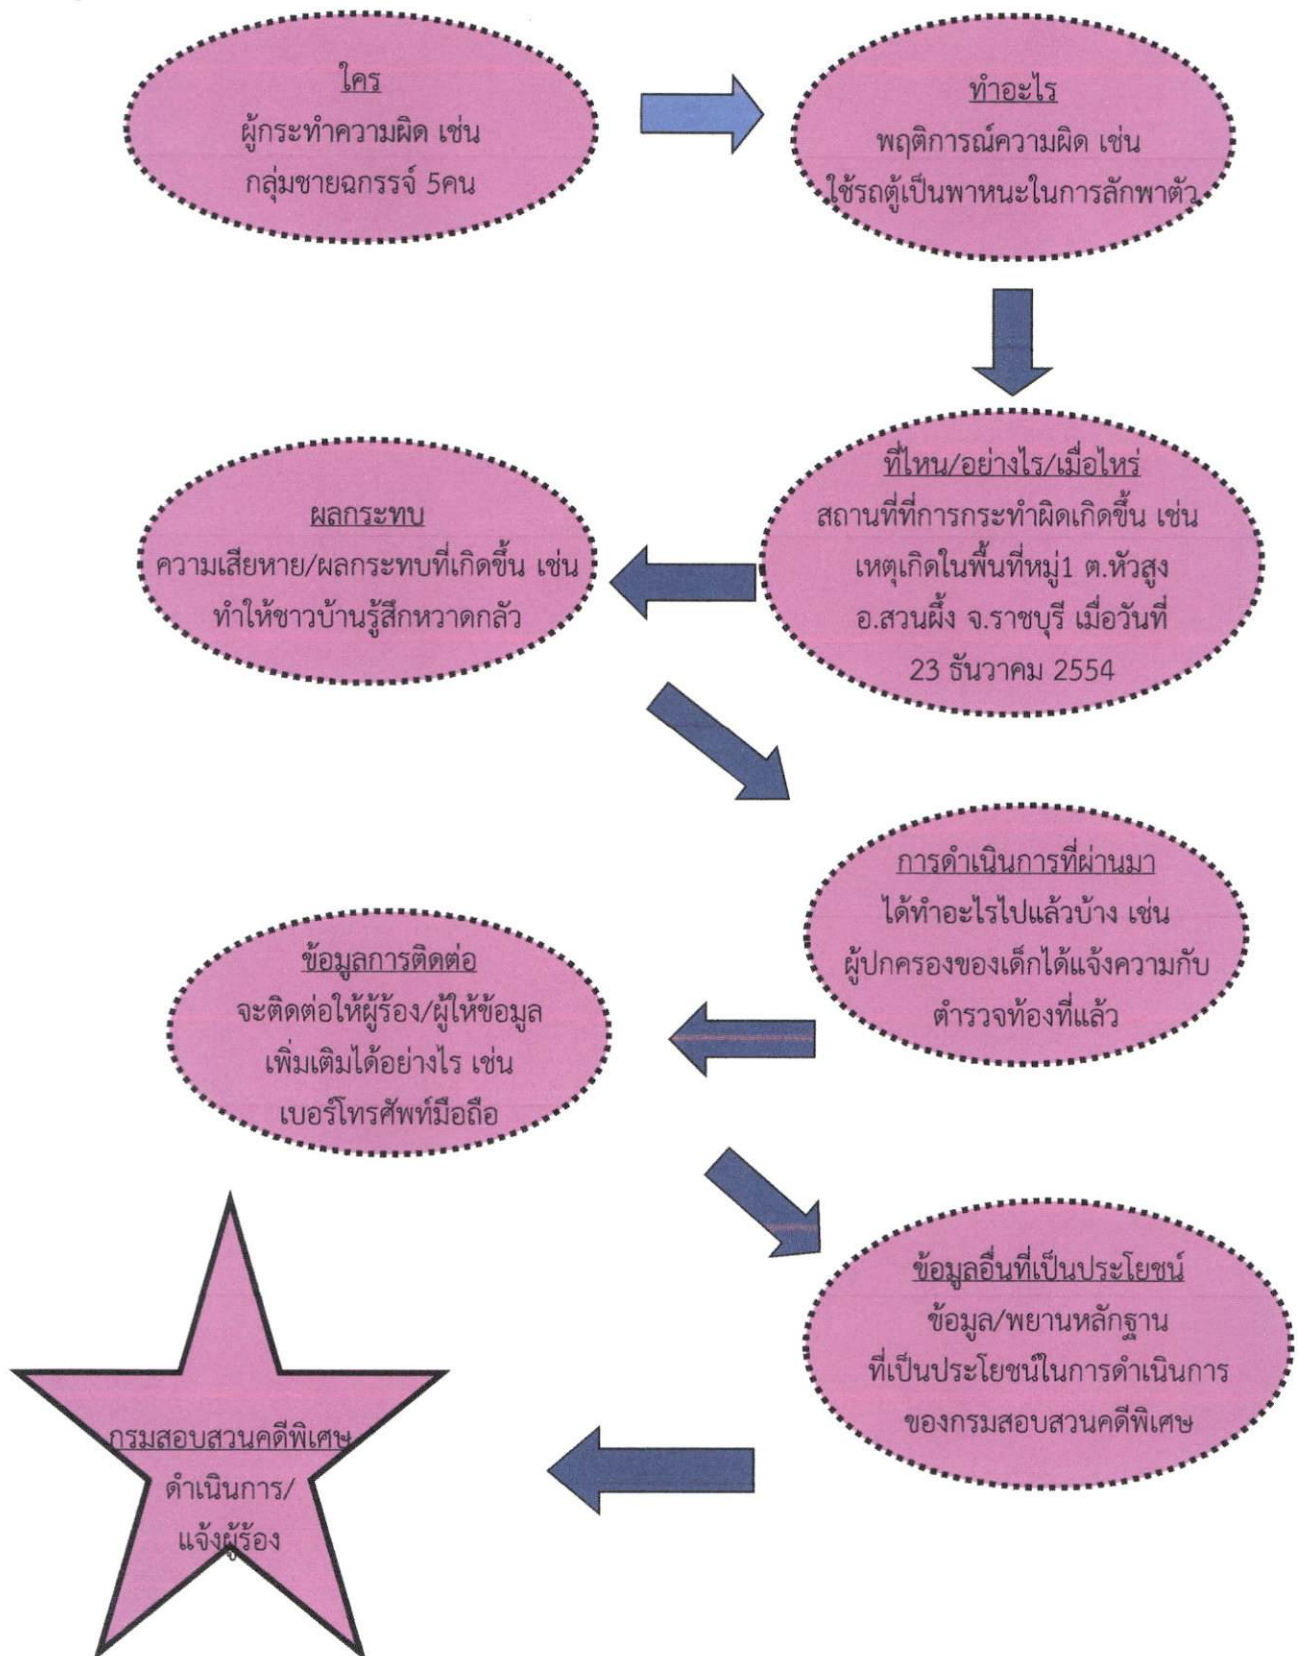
ใคร
ผู้กระทำความผิด เช่น
กลุ่มชายฉกรรจ์ 5คน

ทำอะไร
พฤติการณ์ความผิด เช่น
ใช้รถตู้เป็นพาหนะในการลักพาตัว

ที่ไหน/อย่างไร/เมื่อไหร่
สถานที่ที่การกระทำผิดเกิดขึ้น เช่น
เหตุเกิดในพื้นที่หมู่1 ต.หัวสูง
อ.สวนผึ้ง จ.ราชบุรี เมื่อวันที่
23 ธันวาคม 2554

ผลกระทบ
ความเสียหาย/ผลกระทบที่เกิดขึ้น เช่น
ทำให้ชาวบ้านรู้สึกหวาดกลัว

การดำเนินการที่ผ่านมา
ได้ทำอะไรไปแล้วบ้าง เช่น
ผู้ปกครองของเด็กได้แจ้งความกับ
ตำรวจท้องที่แล้ว

ข้อมูลการติดต่อ
จะติดต่อให้ผู้ร้อง/ผู้ให้ข้อมูล
เพิ่มเติมได้อย่างไร เช่น
เบอร์โทรศัพท์มือถือ

ข้อมูลอื่นที่เป็นประโยชน์
ข้อมูล/พยานหลักฐาน
ที่เป็นประโยชน์ในการดำเนินการ
ของกรมสอบสวนคดีพิเศษ

กรมสอบสวนคดีพิเศษ
ดำเนินการ/
แจ้งผู้ร้อง